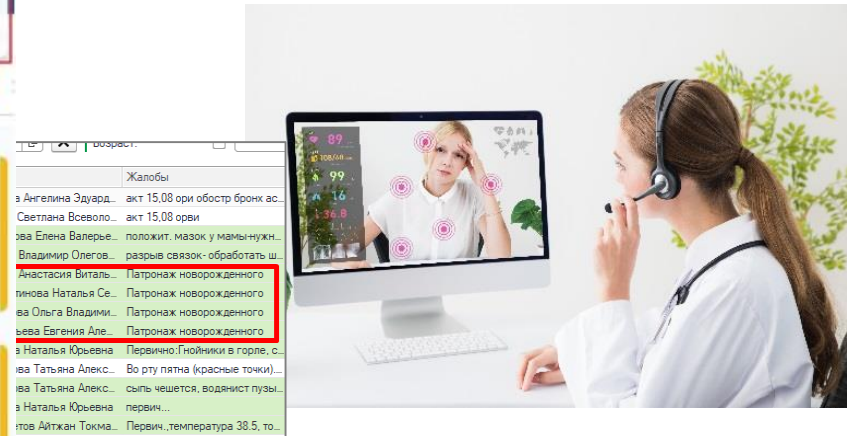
Возраст:

| | Жалобы |
|---|---|
| ва Ангелина Эдуард... | акт 15,08 ори обостр бронх ас... |
| Светлана Всеволо... | акт 15,08 орви |
| рова Елена Валерье... | положит. мазок у мамы-нужн... |
| Владимир Олегов... | разрыв связок- обработать ш... |
| Анастасия Виталь... | Патронаж новорожденного |
| тинова Наталья Се... | Патронаж новорожденного |
| ова Ольга Владими... | Патронаж новорожденного |
| ьева Евгения Але... | Патронаж новорожденного |
| Наталья Юрьевна | Первично:Гнойники в горле, с... |
| ова Татьяна Алекс... | Во рту пятна (красные точки)... |
| ова Татьяна Алекс... | сыпь чешется, водянист пузы... |
| Наталья Юрьевна | первич... |
| етов Айтжан Токма... | Первич.,температура 38.5, то... |

89
99
16
36.8